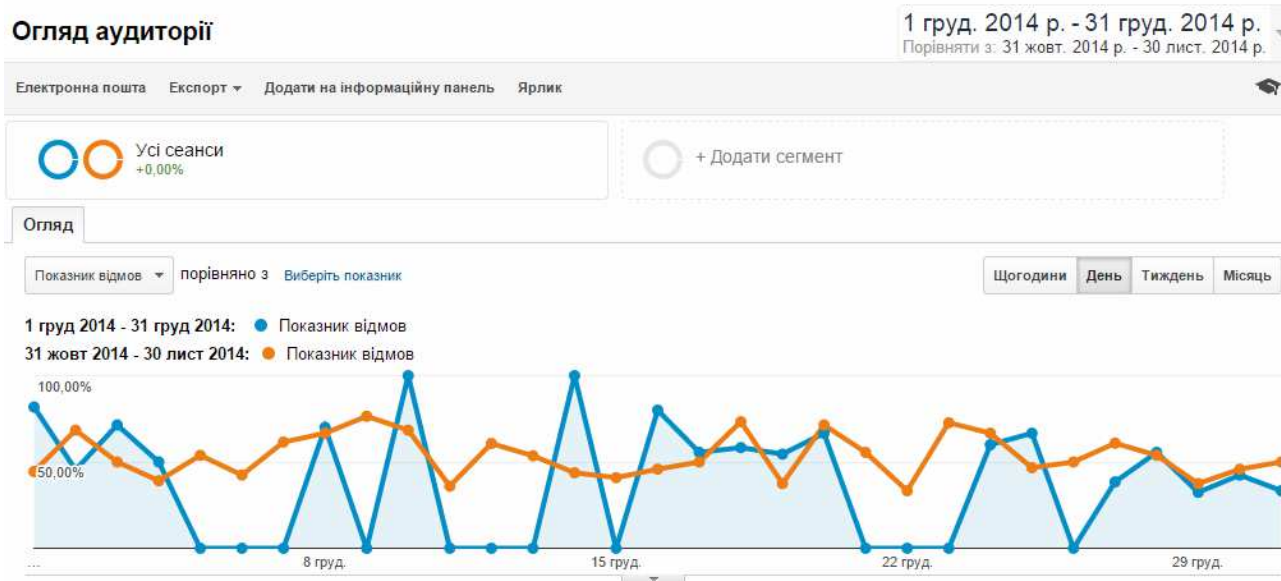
Огляд аудиторії

1 груд. 2014 р. - 31 груд. 2014 р.
Порівняти з: 31 жовт. 2014 р. - 30 лист. 2014 р.

Електронна пошта   Експорт ▾   Додати на інформаційну панель   Ярлик

Усі сеанси
+0,00%

+ Додати сегмент

Огляд

Показник відмов ▾   порівняно з   Виберіть показник

Щогодини   День   Тиждень   Місяць

1 груд 2014 - 31 груд 2014: ● Показник відмов
31 жовт 2014 - 30 лист 2014: ● Показник відмов

100,00%
50,00%

...   8 груд.   15 груд.   22 груд.   29 груд.